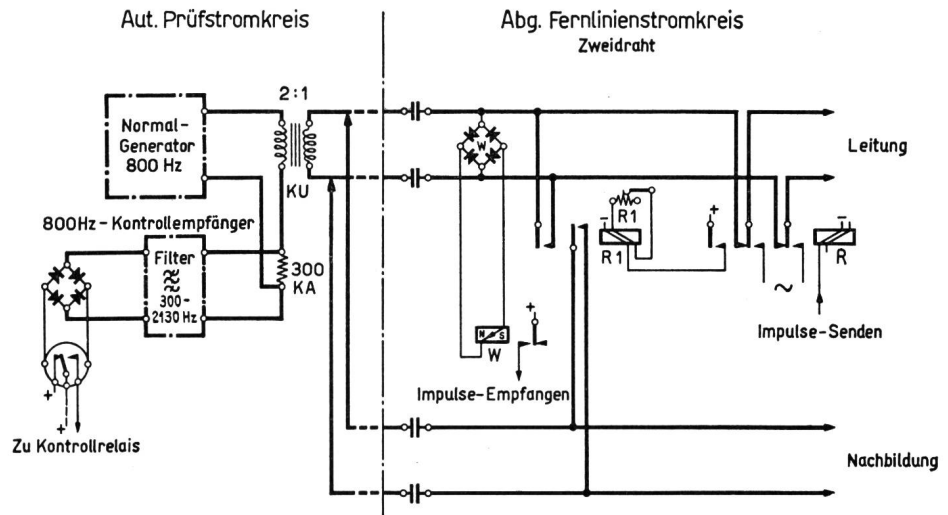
Aut. Prüfstromkreis

Abg. Fernlinienstromkreis
Zweidraht

2:1

Normal-Generator 800 Hz

KU

Leitung

800Hz - Kontrollempfänger

Filter
300-2130 Hz

300
KA

W

R1
R1

R

Impulse-Senden

W

Impulse-Empfangen

Zu Kontrollrelais

Nachbildung